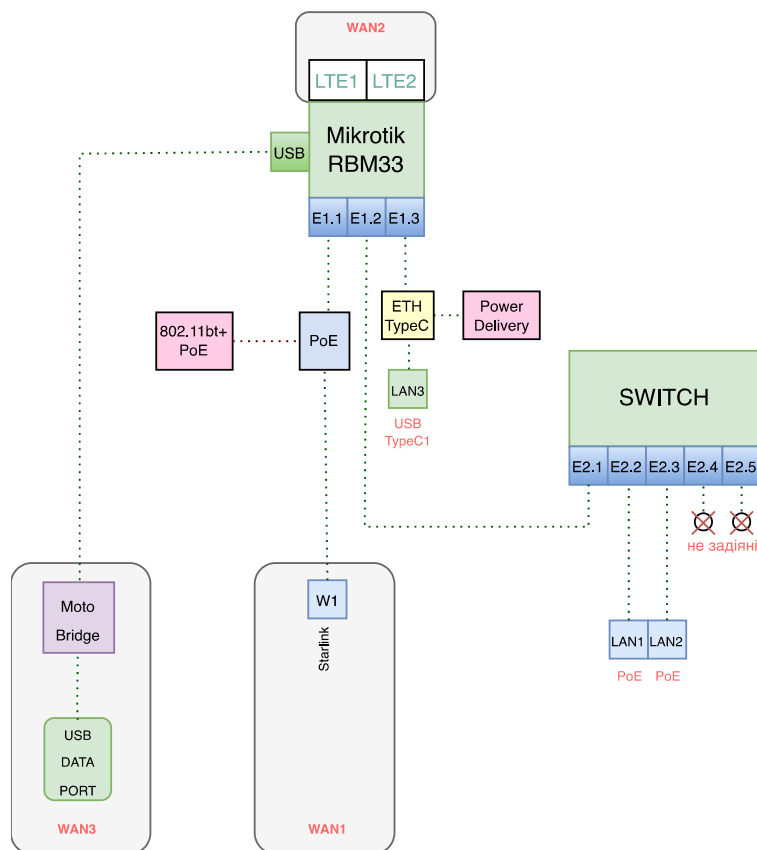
WAN2

LTE1 LTE2

USB

Mikrotik RBM33

E1.1 E1.2 E1.3

802.11bt+ PoE

PoE

ETH TypeC

Power Delivery

LAN3

USB TypeC1

SWITCH

E2.1 E2.2 E2.3 E2.4 E2.5

не задіяні

Moto Bridge

USB DATA PORT

WAN3

W1

Starlink

WAN1

LAN1 LAN2

PoE PoE